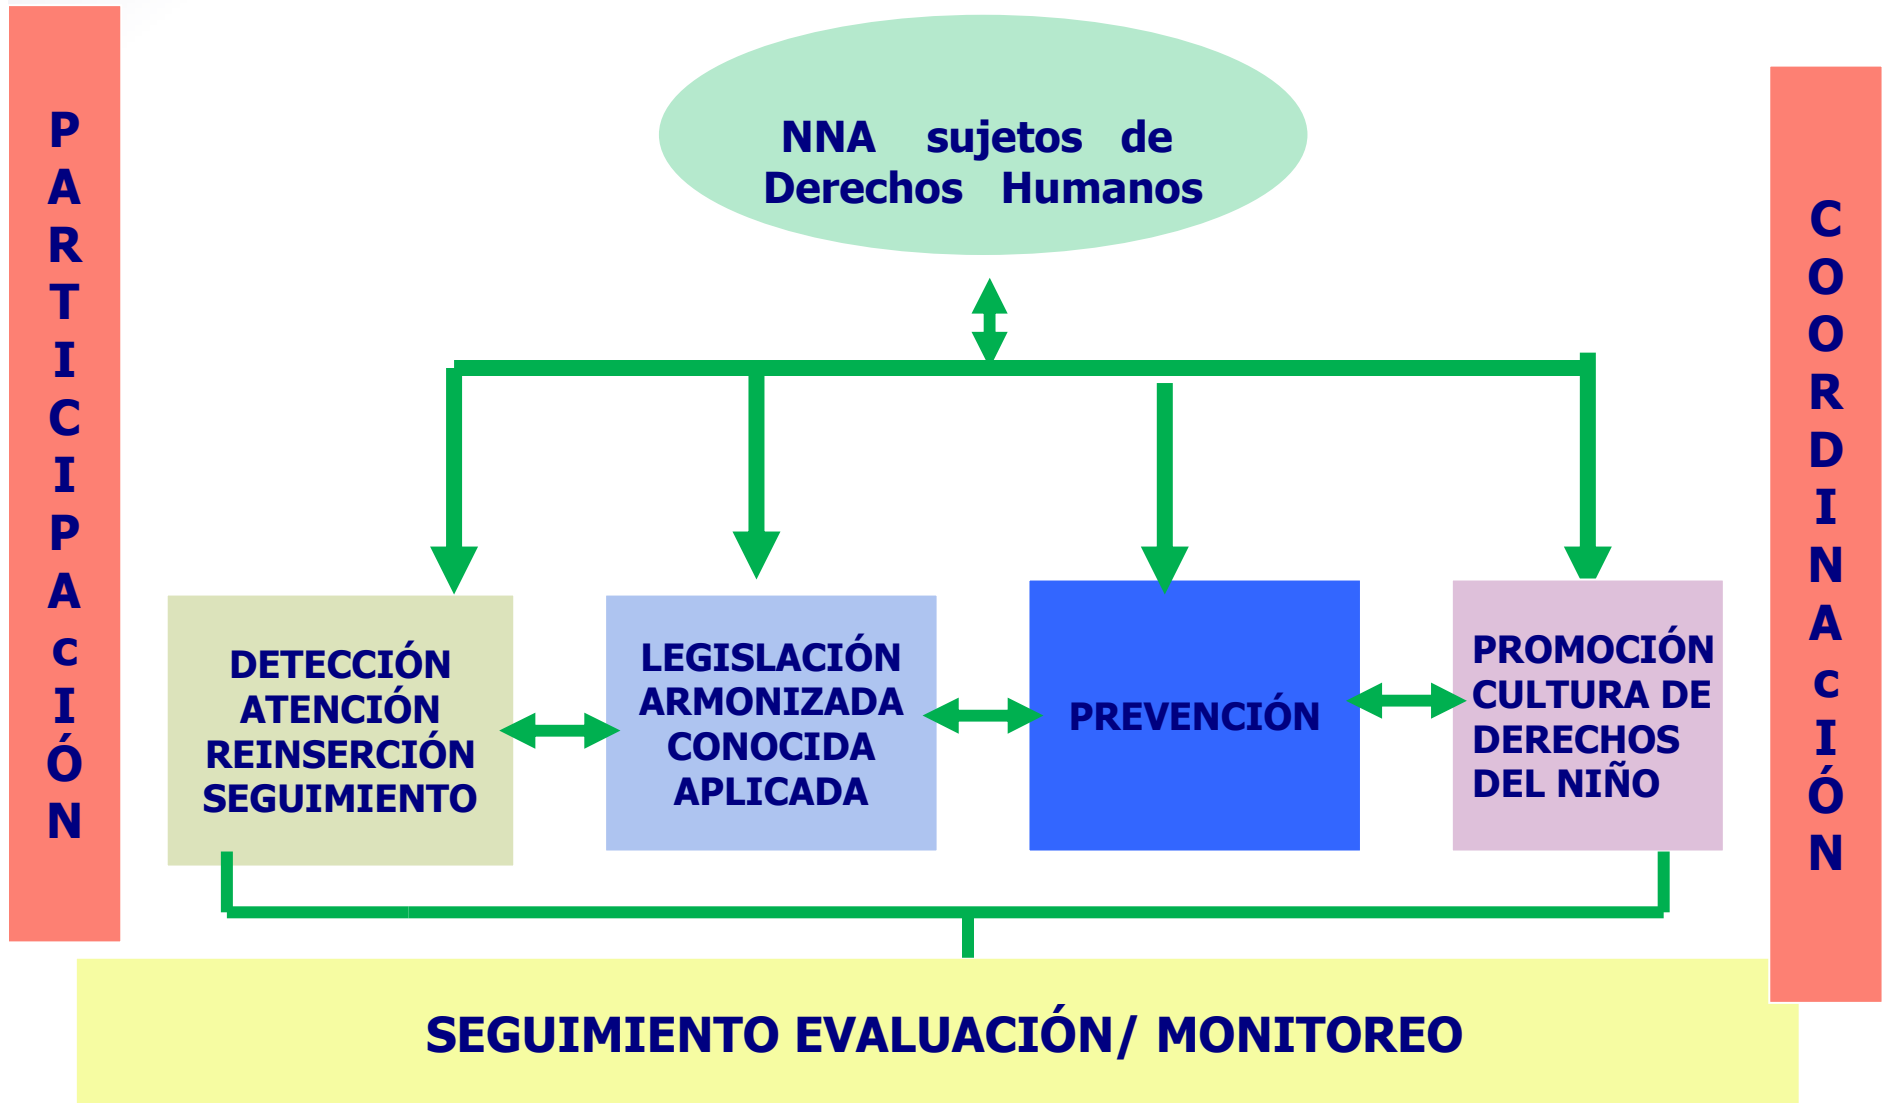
PARTICIPAcIÓN

NNA sujetos de Derechos Humanos

DETECCIÓN ATENCIÓN REINSERCIÓN SEGUIMIENTO

LEGISLACIÓN ARMONIZADA CONOCIDA APLICADA

PREVENCIÓN

PROMOCIÓN CULTURA DE DERECHOS DEL NIÑO

COORDINAcIÓN

SEGUIMIENTO EVALUACIÓN/ MONITOREO